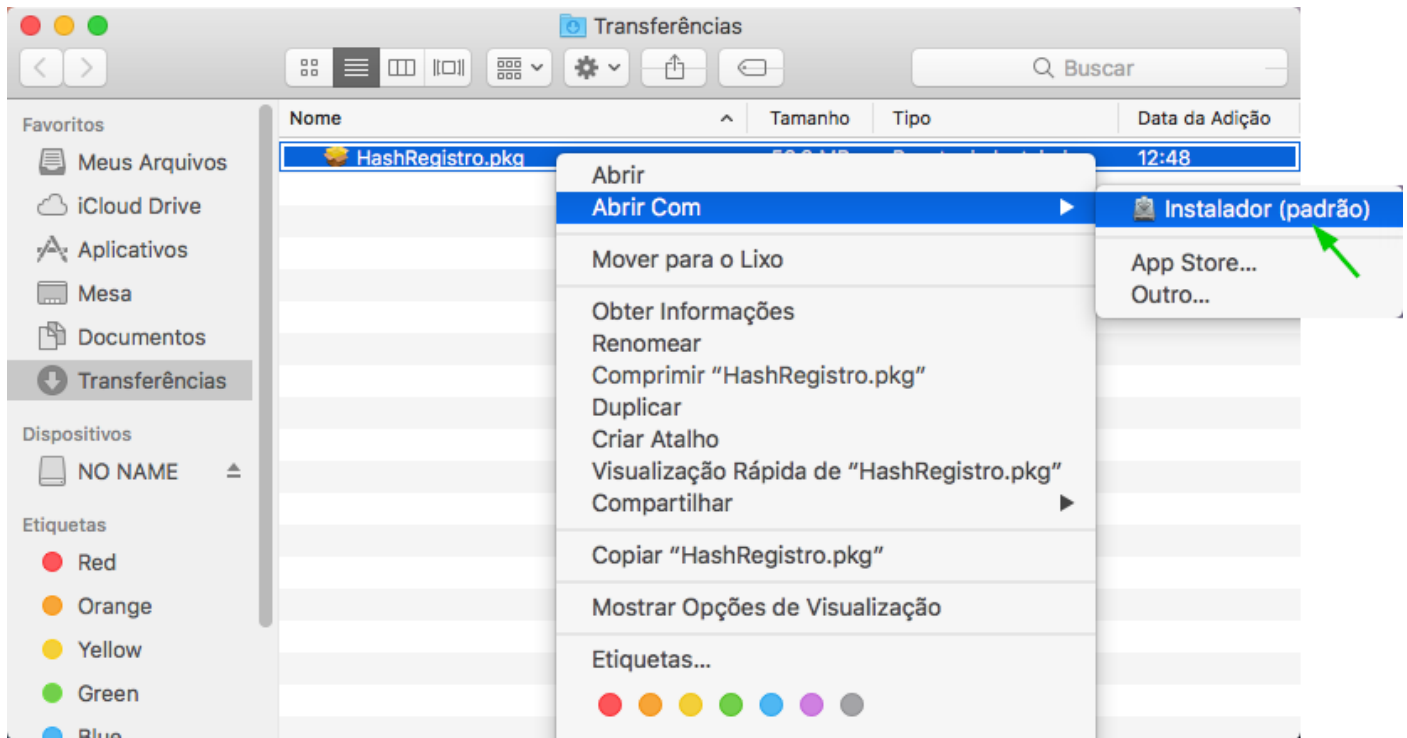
Transferências

Buscar

Favoritos
Meus Arquivos
iCloud Drive
Aplicativos
Mesa
Documentos
Transferências

Dispositivos
NO NAME

Etiquetas
Red
Orange
Yellow
Green
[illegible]

| Nome | Tamanho | Tipo | Data da Adição |
|---|---|---|---|
| HashRegistro.pkg | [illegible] | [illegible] | 12:48 |

Abrir
Abrir Com
Mover para o Lixo
Obter Informações
Renomear
Comprimir "HashRegistro.pkg"
Duplicar
Criar Atalho
Visualização Rápida de "HashRegistro.pkg"
Compartilhar
Copiar "HashRegistro.pkg"
Mostrar Opções de Visualização
Etiquetas...

Instalador (padrão)
App Store...
Outro...